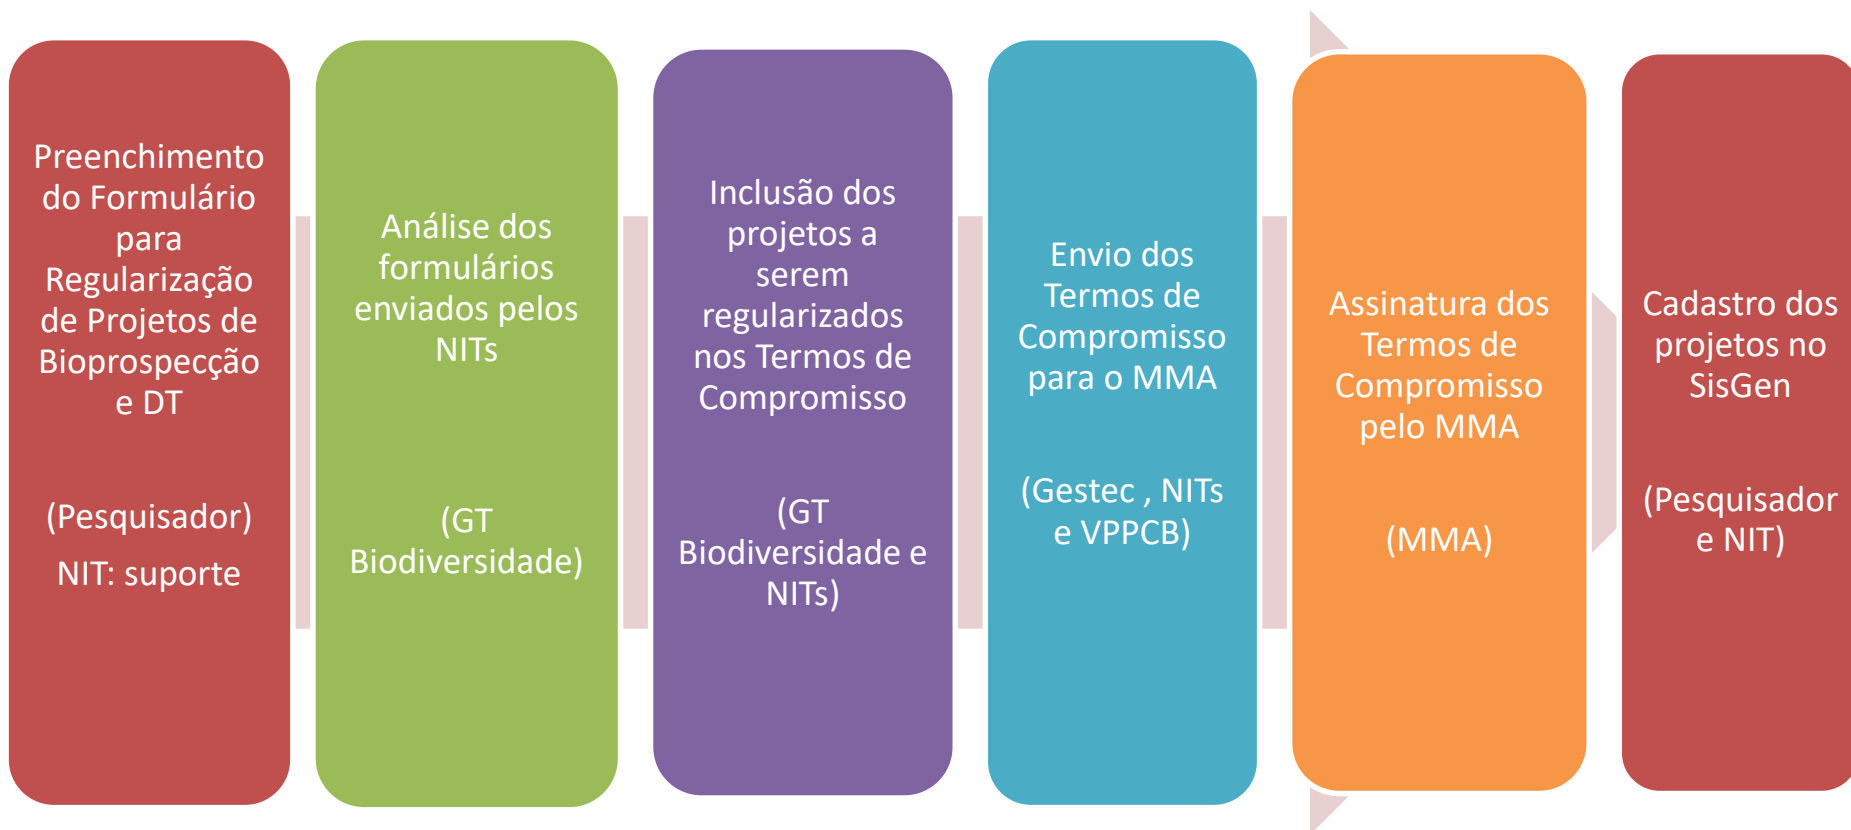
Preenchimento do Formulário para Regularização de Projetos de Bioprospecção e DT

(Pesquisador)

NIT: suporte

Análise dos formulários enviados pelos NITs

(GT Biodiversidade)

Inclusão dos projetos a serem regularizados nos Termos de Compromisso

(GT Biodiversidade e NITs)

Envio dos Termos de Compromisso para o MMA

(Gestec , NITs e VPPCB)

Assinatura dos Termos de Compromisso pelo MMA

(MMA)

Cadastro dos projetos no SisGen

(Pesquisador e NIT)